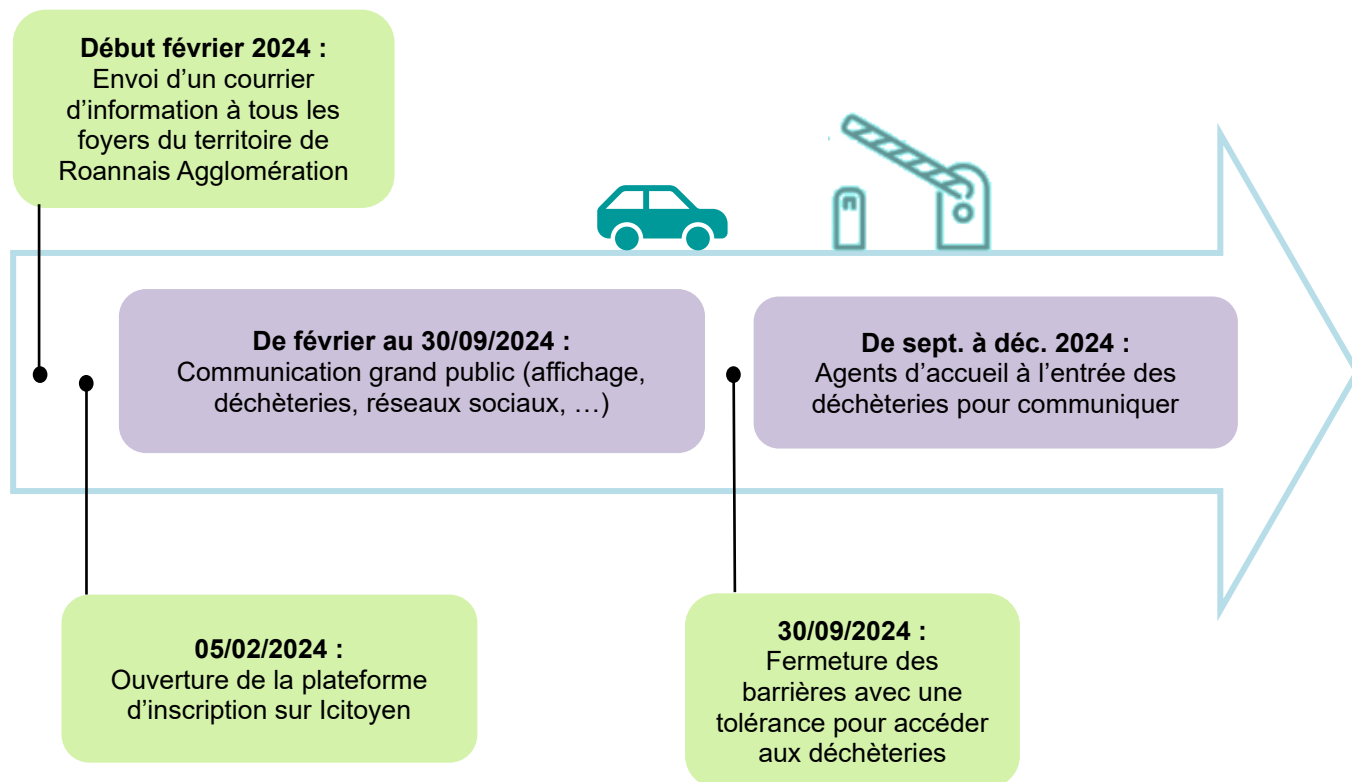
**Début février 2024 :**
Envoi d'un courrier d'information à tous les foyers du territoire de Roannais Agglomération

**De février au 30/09/2024 :**
Communication grand public (affichage, déchèteries, réseaux sociaux, …)

**De sept. à déc. 2024 :**
Agents d'accueil à l'entrée des déchèteries pour communiquer

**05/02/2024 :**
Ouverture de la plateforme d'inscription sur Icitoyen

**30/09/2024 :**
Fermeture des barrières avec une tolérance pour accéder aux déchèteries